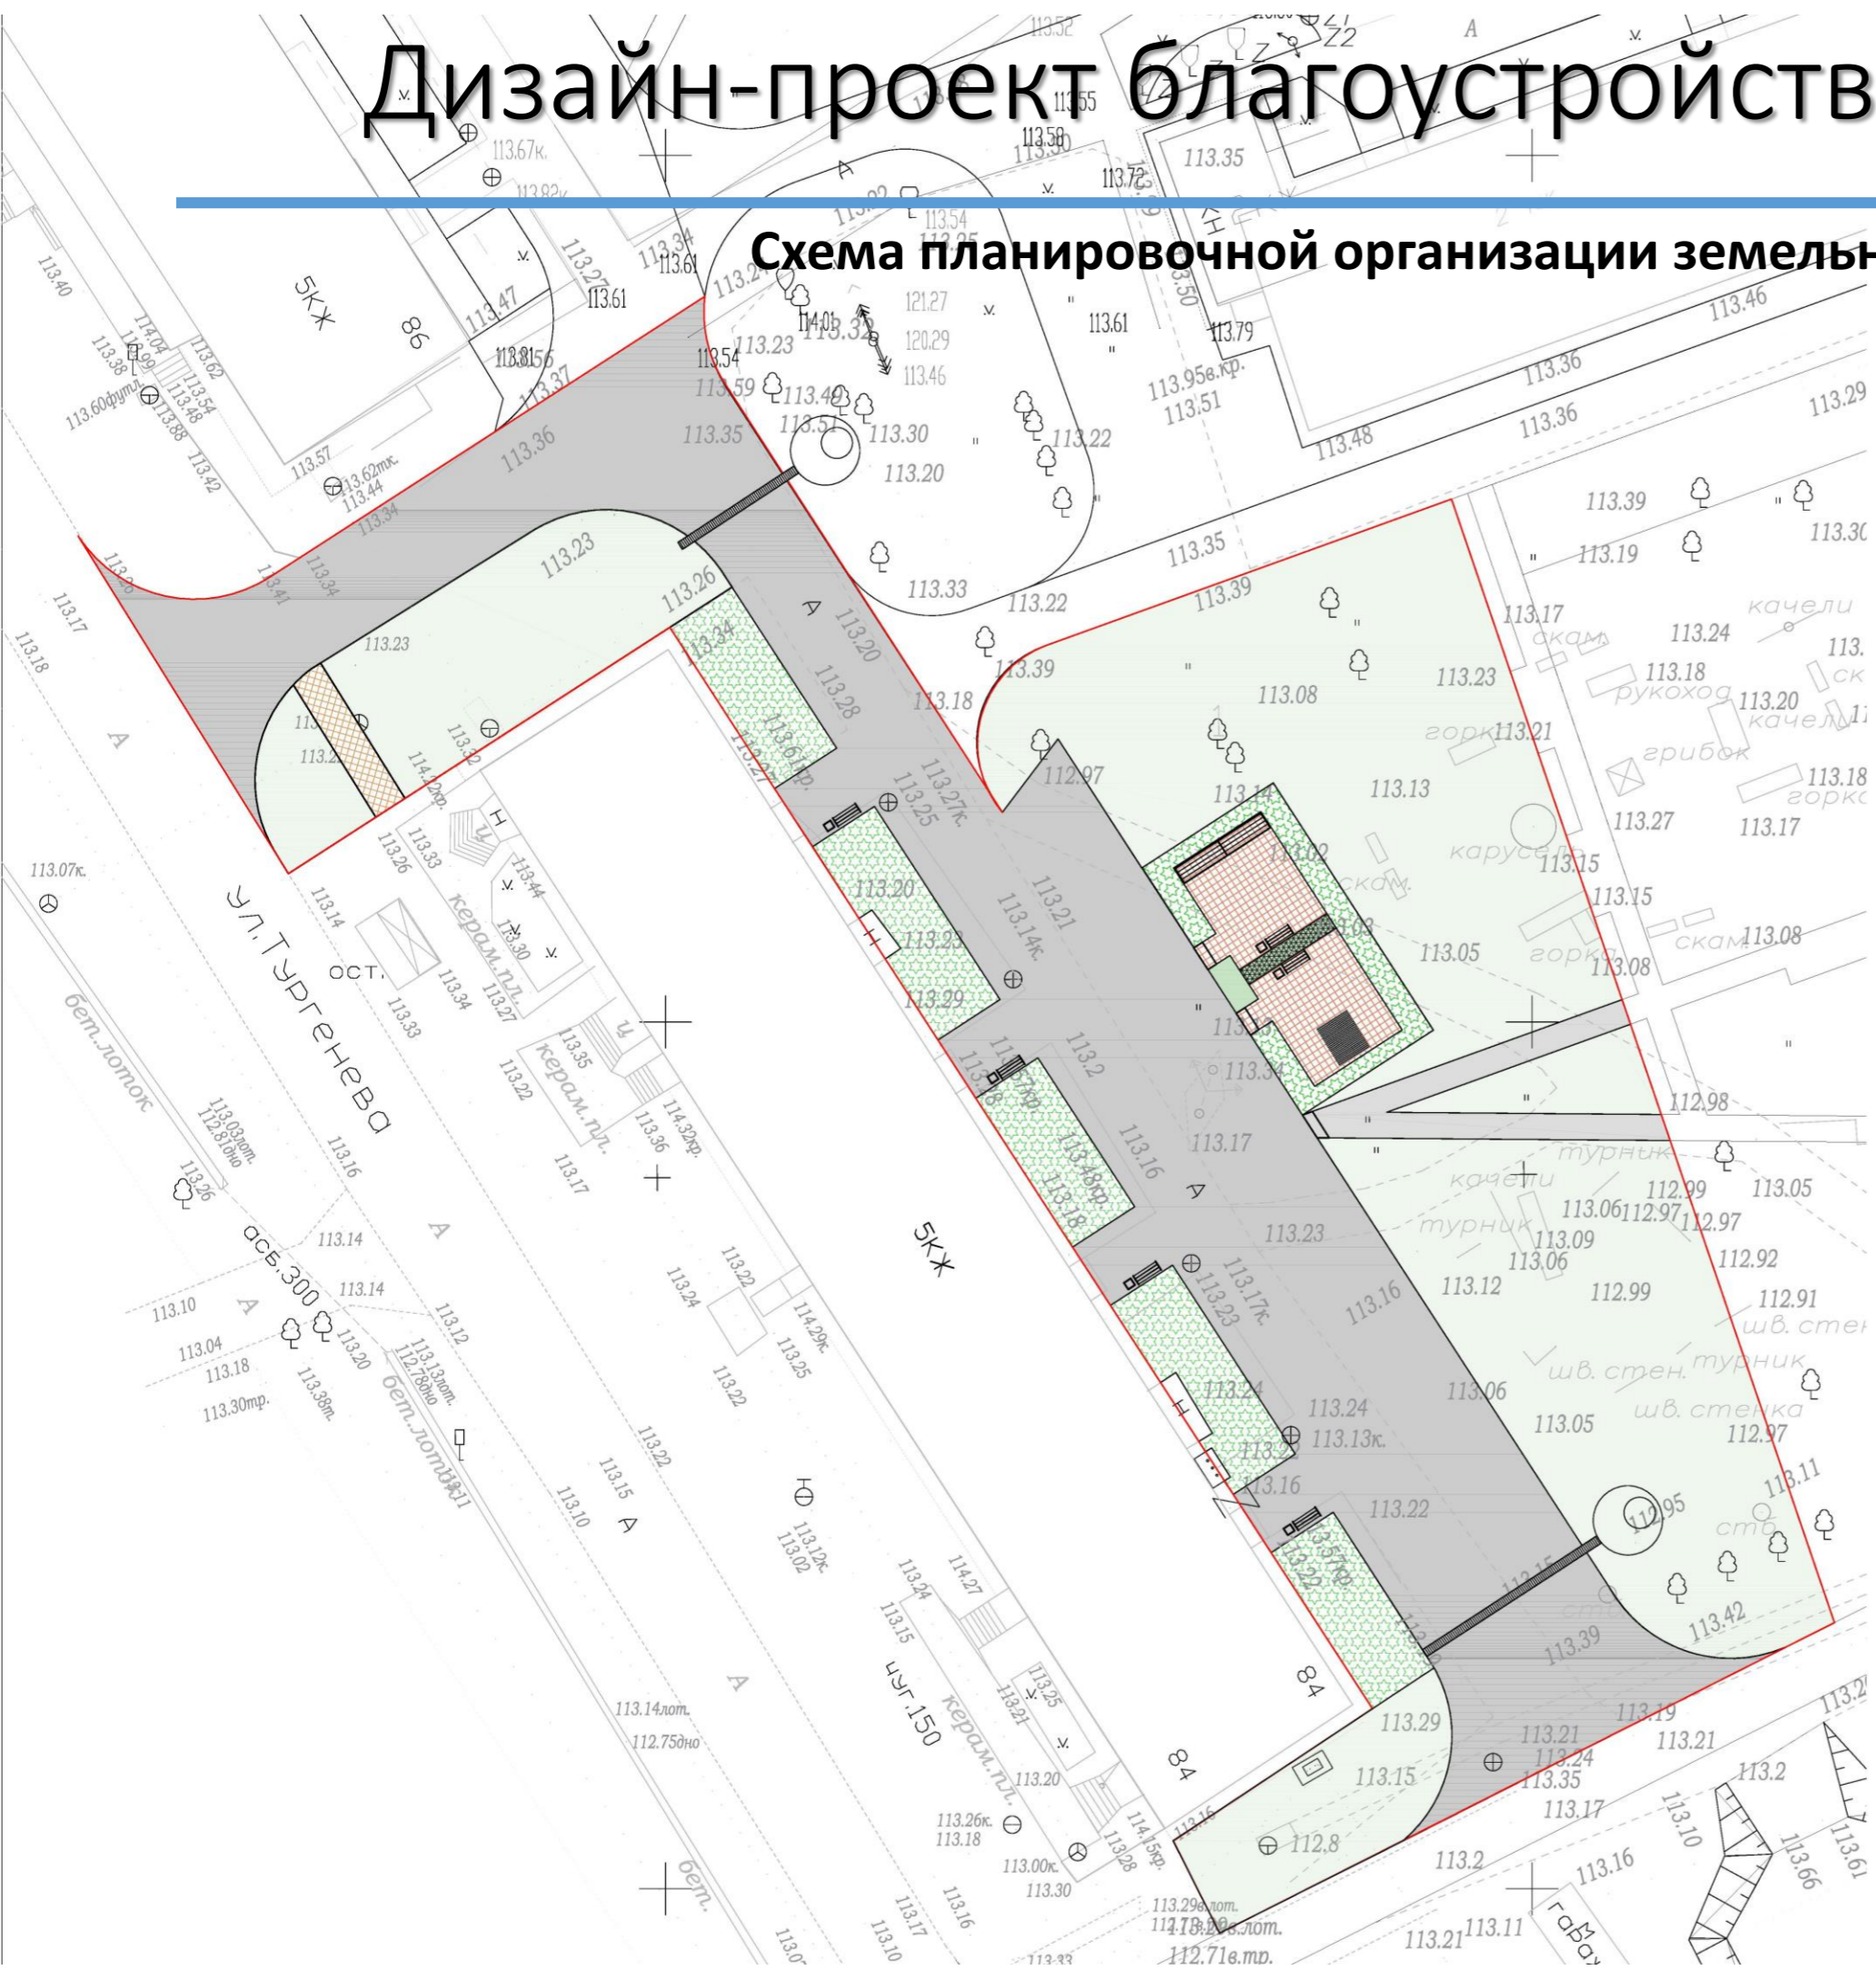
Дизайн-проект благоустройств

Схема планировочной организации земельн

ул.Тургенева
5КЖ
5КЖ
86
84
84
ост.
керам.пл.
керам.пл.
керам.пл.
бет.лоток
бет.лоток
асб.300
чуг.150
качели
скам.
рукоход
качели
грибок
горка
горка
карусель
скам.
горка
скам.
турник
качели
турник
шв.стен.
турник
шв.стенка
шв.стен
113.35
113.36
113.36
113.46
113.29
113.39
113.19
113.17
113.24
113.18
113.20
113.23
113.21
113.27
113.17
113.18
113.13
113.15
113.15
113.05
113.08
113.08
112.98
113.17
113.23
113.06
113.09
113.06
112.99
112.97
112.97
113.05
112.92
113.12
112.99
112.91
113.06
113.05
112.97
113.11
112.95
113.42
113.39
113.19
113.21
113.2
113.29
113.15
113.21
113.24
113.35
113.17
112.8
113.2
113.16
113.11
113.21
113.36
113.23
113.23
113.26
113.34
113.20
113.28
113.61
113.25
113.27к.
113.21
113.14к.
113.20
113.23
113.29
113.2
113.18
113.16
113.23
113.17к.
113.16
113.24
113.24
113.13к.
113.16
113.22
113.39
113.08
113.35
113.39
113.22
113.33
113.18
112.97
113.30
113.20
113.22
113.35
113.95в.кр.
113.51
113.48
113.61
113.79
113.72
113.58
113.55
113.67к.
113.82к.
113.24
113.23
113.59
113.54
114.01
113.49
113.57
113.61
113.47
113.37
113.34
113.44
113.62тк.
113.57
113.60футл.
113.40
113.17
113.18
113.07к.
113.14
113.26
113.33
113.34
113.27
113.22
113.35
113.36
114.32кр.
113.17
113.44
113.30
113.03лот.
112.81дно
113.26
113.16
113.14
113.14
113.10
113.04
113.18
113.30тр.
113.20
113.38т.
113.12
113.13лот.
112.78дно
113.22
113.24
113.25
114.29к.
113.22
113.22
113.15
113.10
113.12к.
113.02
113.24
113.15
114.27
113.25
113.21
113.20
113.14лот.
112.75дно
113.26к.
113.18
113.00к.
113.30
113.28
114.15кр.
113.29в.лот.
112.71в.тр.
113.17
113.16
113.10
113.66
113.61
гараж
А
А
А
А
А
А
А